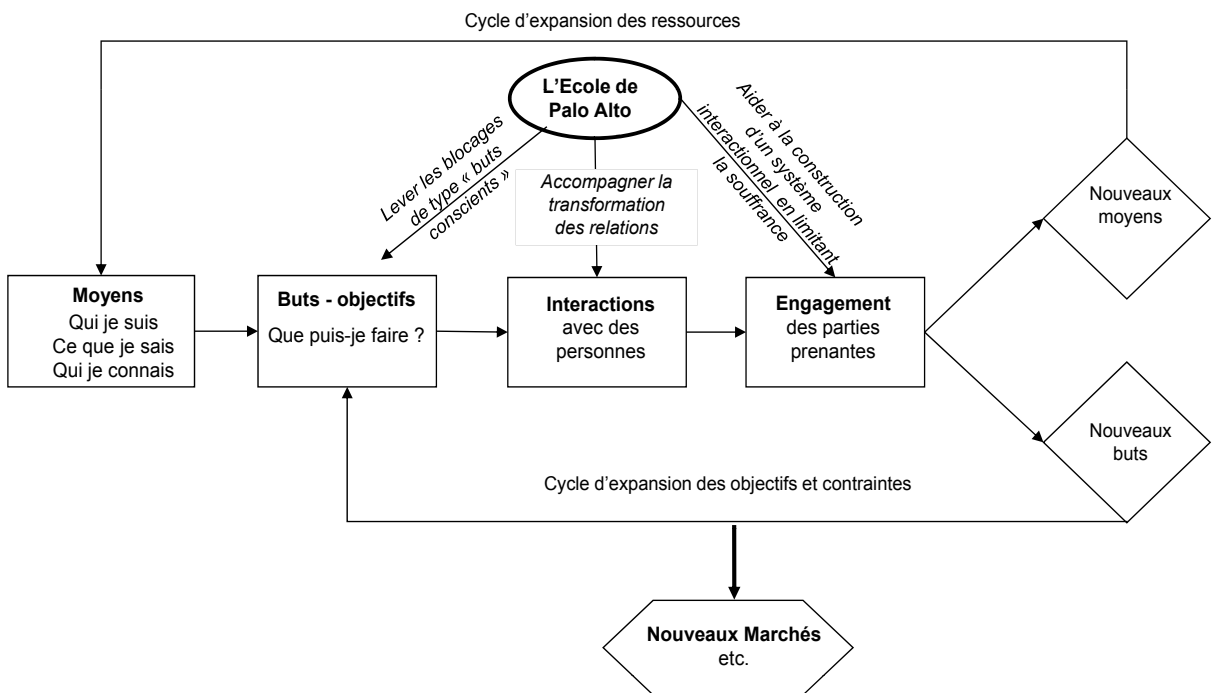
Cycle d'expansion des ressources

L'Ecole de Palo Alto

Lever les blocages de type « buts conscients »

Accompagner la transformation des relations

Aider à la construction d'un système interactionnel en limitant la souffrance

Moyens
Qui je suis
Ce que je sais
Qui je connais

Buts - objectifs
Que puis-je faire ?

Interactions
avec des personnes

Engagement
des parties prenantes

Nouveaux moyens

Nouveaux buts

Cycle d'expansion des objectifs et contraintes

Nouveaux Marchés
etc.